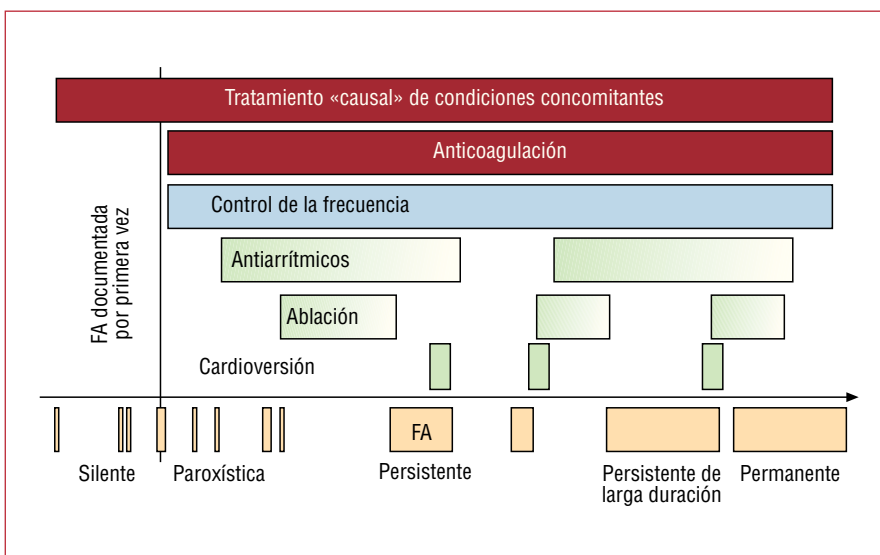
Tratamiento «causal» de condiciones concomitantes

Anticoagulación

Control de la frecuencia

Antiarrítmicos

Ablación

Cardioversión

FA documentada por primera vez

FA

Silente

Paroxística

Persistente

Persistente de larga duración

Permanente